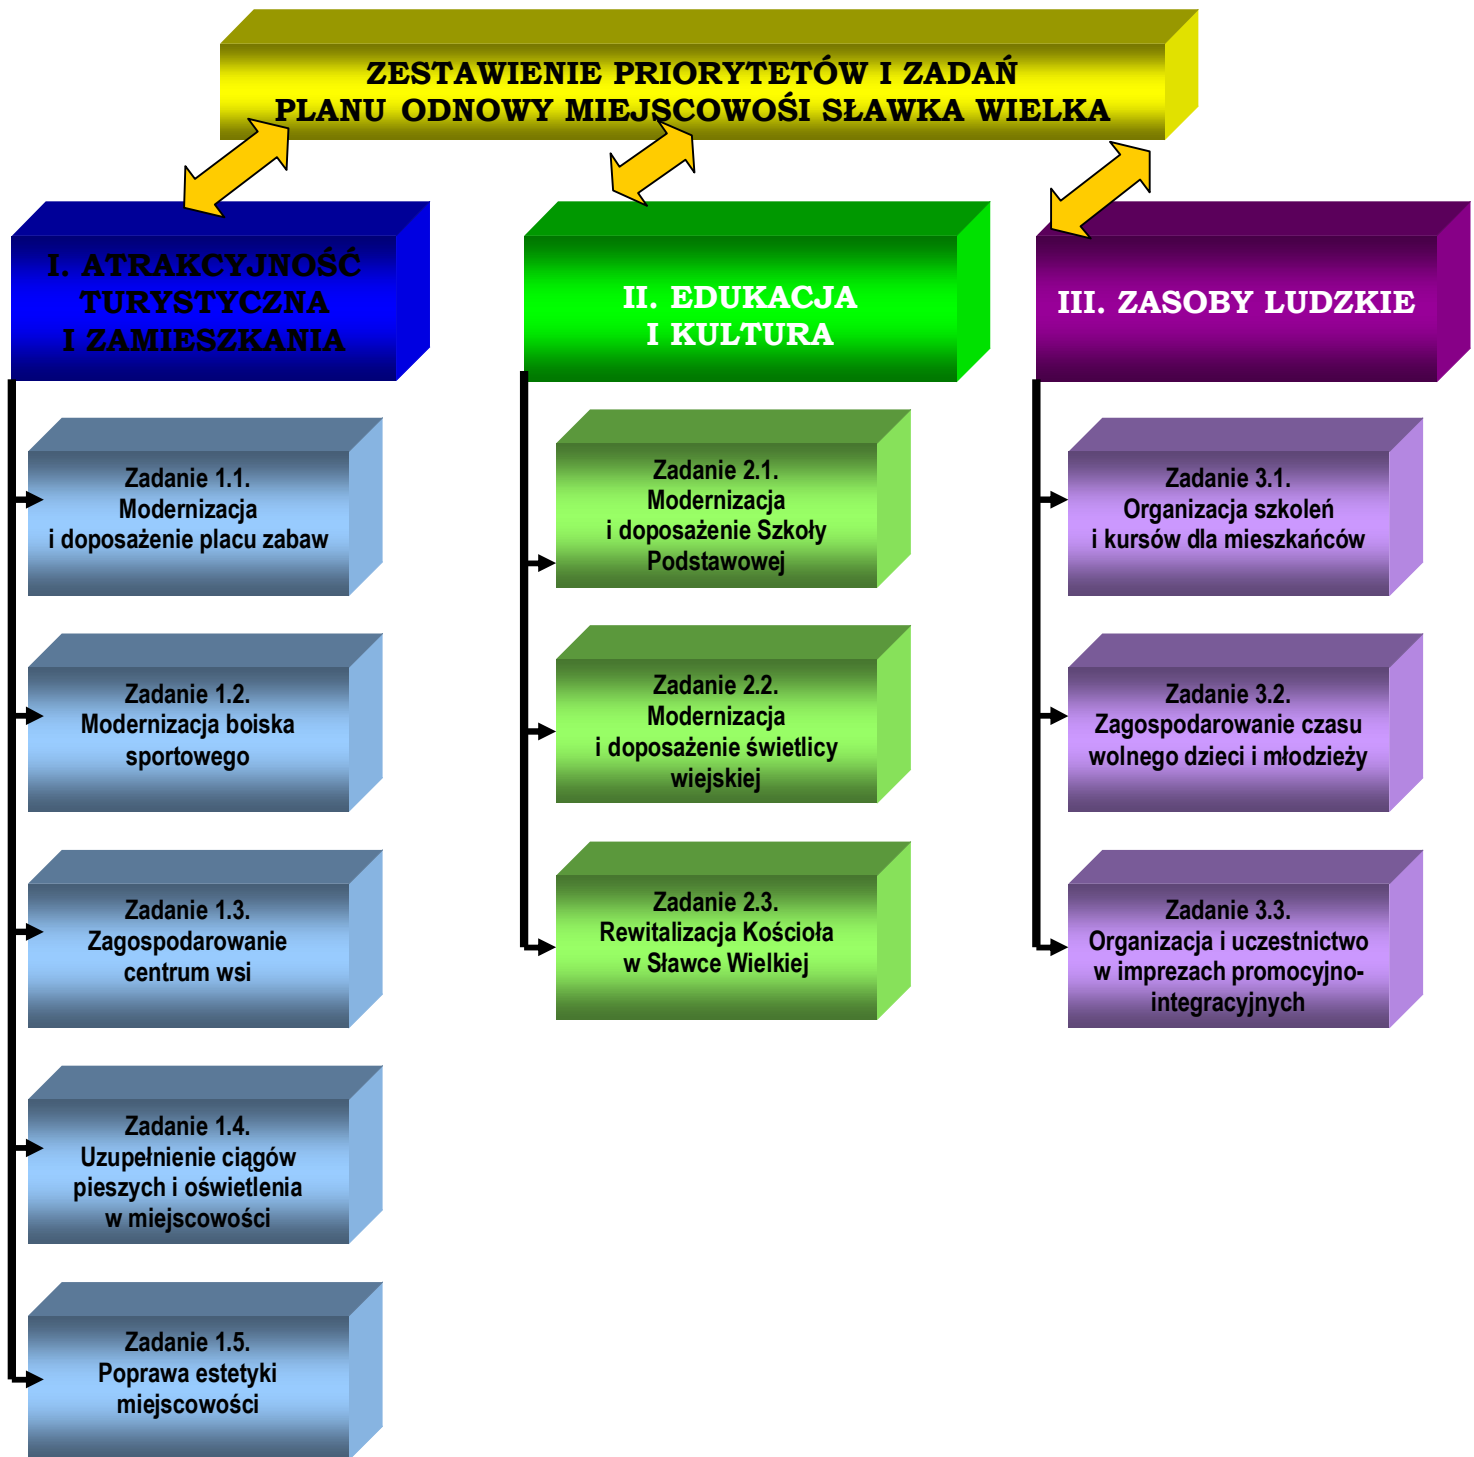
ZESTAWIENIE PRIORYTETÓW I ZADAŃ PLANU ODNOWY MIEJSCOWOŚI SŁAWKA WIELKA

I. ATRAKCYJNOŚĆ TURYSTYCZNA I ZAMIESZKANIA

Zadanie 1.1. Modernizacja i doposażenie placu zabaw

Zadanie 1.2. Modernizacja boiska sportowego

Zadanie 1.3. Zagospodarowanie centrum wsi

Zadanie 1.4. Uzupełnienie ciągów pieszych i oświetlenia w miejscowości

Zadanie 1.5. Poprawa estetyki miejscowości

II. EDUKACJA I KULTURA

Zadanie 2.1. Modernizacja i doposażenie Szkoły Podstawowej

Zadanie 2.2. Modernizacja i doposażenie świetlicy wiejskiej

Zadanie 2.3. Rewitalizacja Kościoła w Sławce Wielkiej

III. ZASOBY LUDZKIE

Zadanie 3.1. Organizacja szkoleń i kursów dla mieszkańców

Zadanie 3.2. Zagospodarowanie czasu wolnego dzieci i młodzieży

Zadanie 3.3. Organizacja i uczestnictwo w imprezach promocyjno-integracyjnych